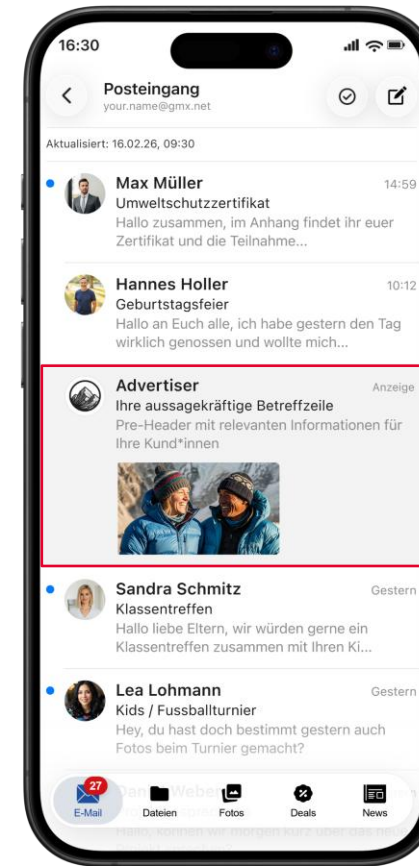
16:30

Posteingang
your.name@gmx.net

Aktualisiert: 16.02.26, 09:30

Max Müller 14:59
Umweltschutzzertifikat
Hallo zusammen, im Anhang findet ihr euer Zertifikat und die Teilnahme...

Hannes Holler 10:12
Geburtstagsfeier
Hallo an Euch alle, ich habe gestern den Tag wirklich genossen und wollte mich...

Advertiser Anzeige
Ihre aussagekräftige Betreffzeile
Pre-Header mit relevanten Informationen für Ihre Kund*innen

Sandra Schmitz Gestern
Klassentreffen
Hallo liebe Eltern, wir würden gerne ein Klassentreffen zusammen mit Ihren Ki...

Lea Lohmann Gestern
Kids / Fussballturnier
Hey, du hast doch bestimmt gestern auch Fotos beim Turnier gemacht?

Da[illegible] Webe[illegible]
Hallo, können wir morgen kurz über das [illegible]

27
E-Mail Dateien Fotos Deals News